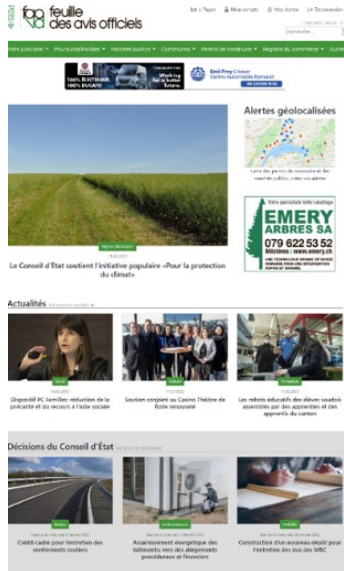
fao feuille des avis officiels

Achats | Mon compte | Nos dons | Déconnexion

Recherche...

Affaires judiciaires | Poursuites/faillites | Marchés publics | Communes | Permis de construire | Registre du commerce

100% ÉLECTRIQUE. 100% DUCATO

Working for a better future.

Emil Frey Crissier Centre Automobile Romand

Alertes géolocalisées

Carte des permis de construire et des marchés publics, créez vos alertes

Votre spécialiste taille / abattage

EMERY ARBRES SA

079 622 53 52

Mézières · www.emery.ch

Le Conseil d'État soutient l'initiative populaire «Pour la protection du climat»

Actualités

Dispositif PC Familles: réduction de la précarité et du recours à l'aide sociale

Soutien conjoint au Casino Théâtre de Rolle renouvelé

Les robots éducatifs des élèves vaudois assemblés par des apprenties et des apprentis du canton

Décisions du Conseil d'État

Crédit-cadre pour l'entretien des revêtements routiers

Assainissement énergétique des bâtiments vers des allègements procéduraux et financiers

Construction d'un nouveau dépôt pour l'entretien des bus des MBC